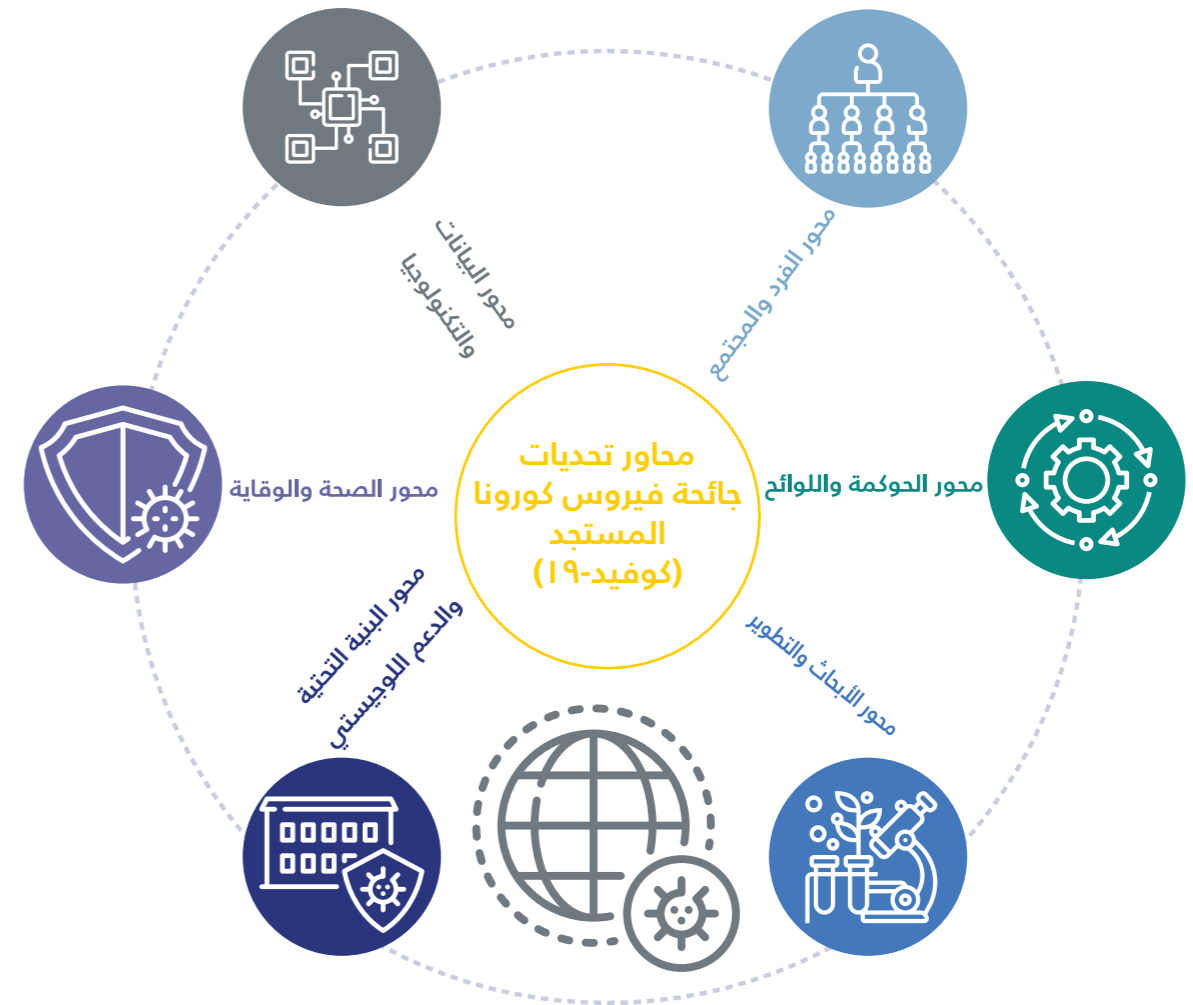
محاور تحديات
جائحة فيروس كورونا
المستجد
(كوفيد-١٩)

محور الفرد والمجتمع

محور الحوكمة واللوائح

محور الأبحاث والتطوير

محور البنية التحتية
والدعم اللوجيستي

محور الصحة والوقاية

محور البيانات
والتكنولوجيا